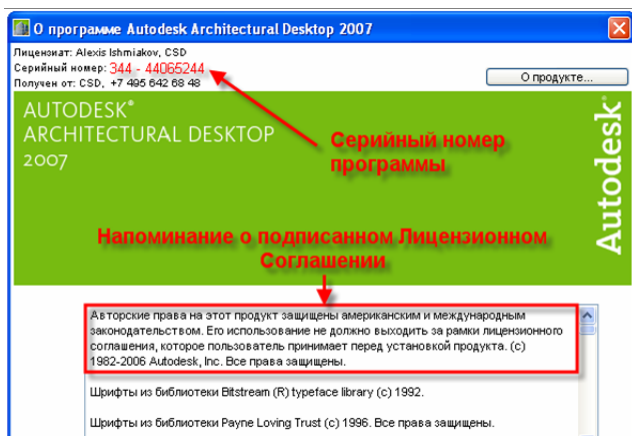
О программе Autodesk Architectural Desktop 2007

Лицензиат: Alexis Ishmiakov, CSD
Серийный номер: 344 - 44065244
Получен от: CSD, +7 495 642 68 48

О продукте...

AUTODESK®
ARCHITECTURAL DESKTOP
2007

Серийный номер программы

Autodesk

Напоминание о подписанном Лицензионном Соглашении

Авторские права на этот продукт защищены американским и международным законодательством. Его использование не должно выходить за рамки лицензионного соглашения, которое пользователь принимает перед установкой продукта. (c) 1982-2006 Autodesk, Inc. Все права защищены.

Шрифты из библиотеки Bitstream (R) typeface library (c) 1992.

Шрифты из библиотеки Payne Loving Trust (c) 1996. Все права защищены.